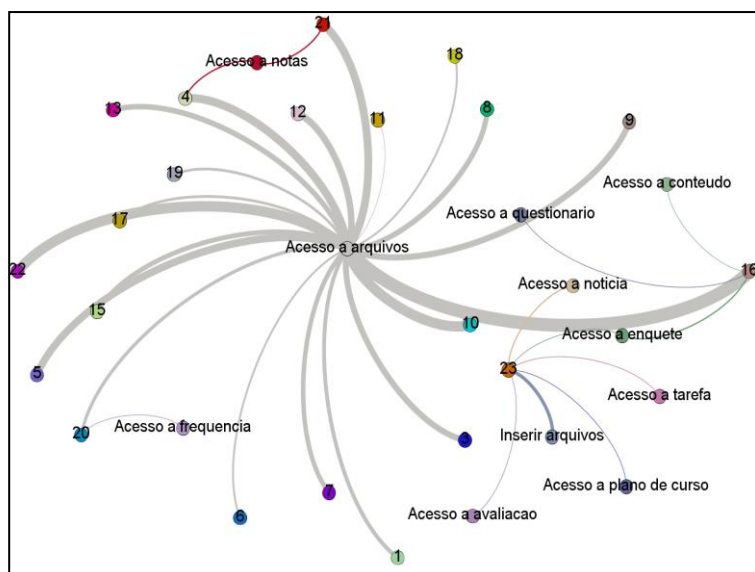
21
Acesso a notas
18
4
13
12
11
8
9
19
Acesso a conteudo
Acesso a questionario
17
Acesso a arquivos
22
16
Acesso a noticia
15
10
Acesso a enquete
5
23
Acesso a tarefa
20
Acesso a frequencia
3
Inserir arquivos
Acesso a plano de curso
7
Acesso a avaliacao
6
1